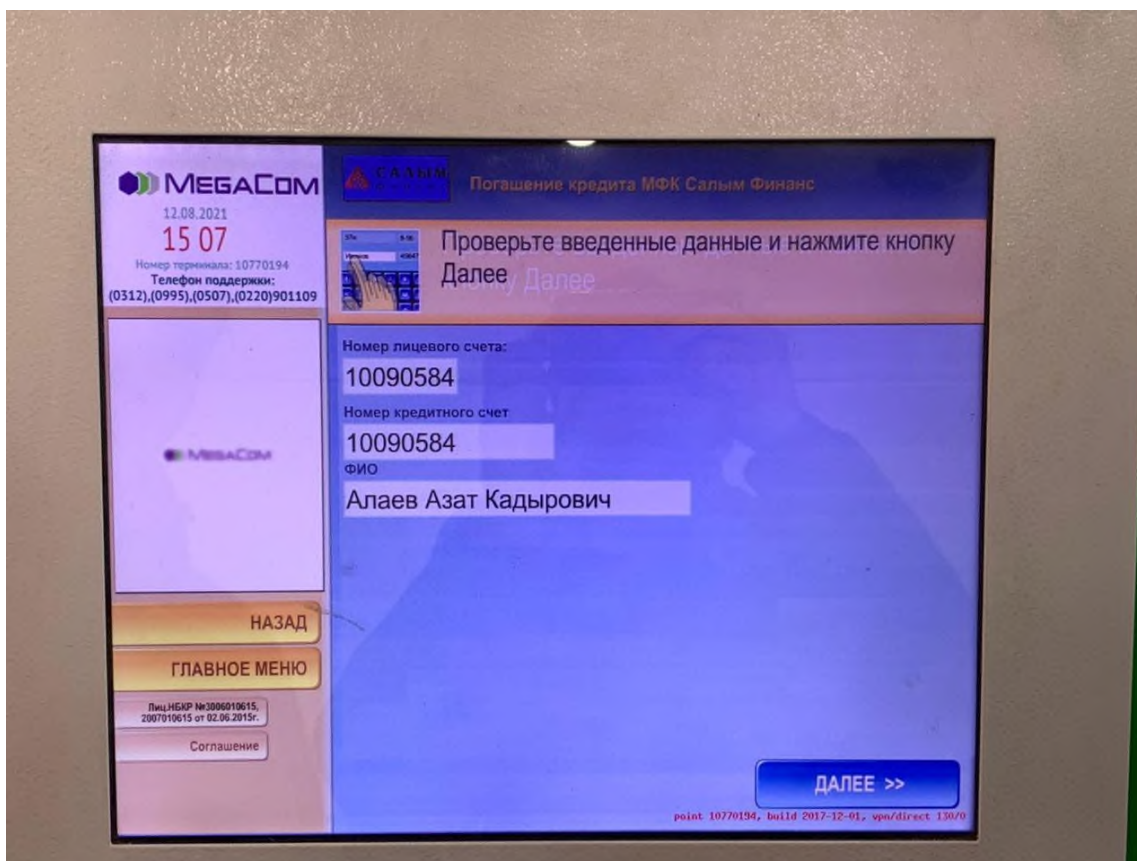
MEGACOM
12.08.2021
15 07
Номер терминала: 10770194
Телефон поддержки:
(0312),(0995),(0507),(0220)901109

САЛЫМ
Погашение кредита МФК Салым Финанс

Проверьте введенные данные и нажмите кнопку Далее

Номер лицевого счета:
10090584
Номер кредитного счет
10090584
ФИО
Алаев Азат Кадырович

MEGACOM

НАЗАД
ГЛАВНОЕ МЕНЮ
Лиц.НБКР №3006010615, 2007010615 от 02.06.2015г.
Соглашение

ДАЛЕЕ >>
point 10770194, build 2017-12-01, vpn/direct 130/0